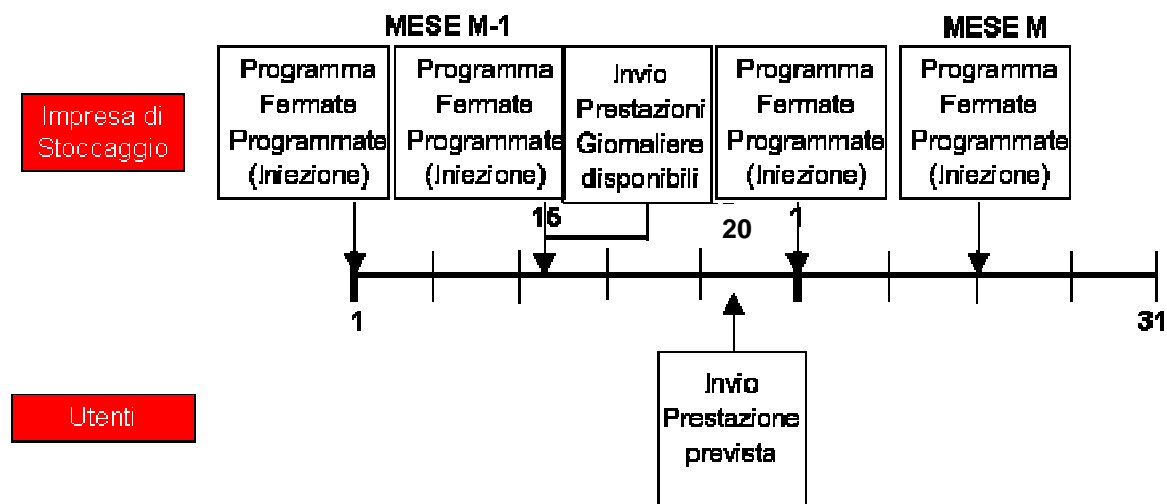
MESE M-1

MESE M

Impresa di Stoccaggio

Programma Fermate Programmate (Iniezione)

Programma Fermate Programmate (Iniezione)

Invio Prestazioni Giornaliere disponibili

Programma Fermate Programmate (Iniezione)

Programma Fermate Programmate (Iniezione)

15

20

1

1

31

Utenti

Invio Prestazione prevista